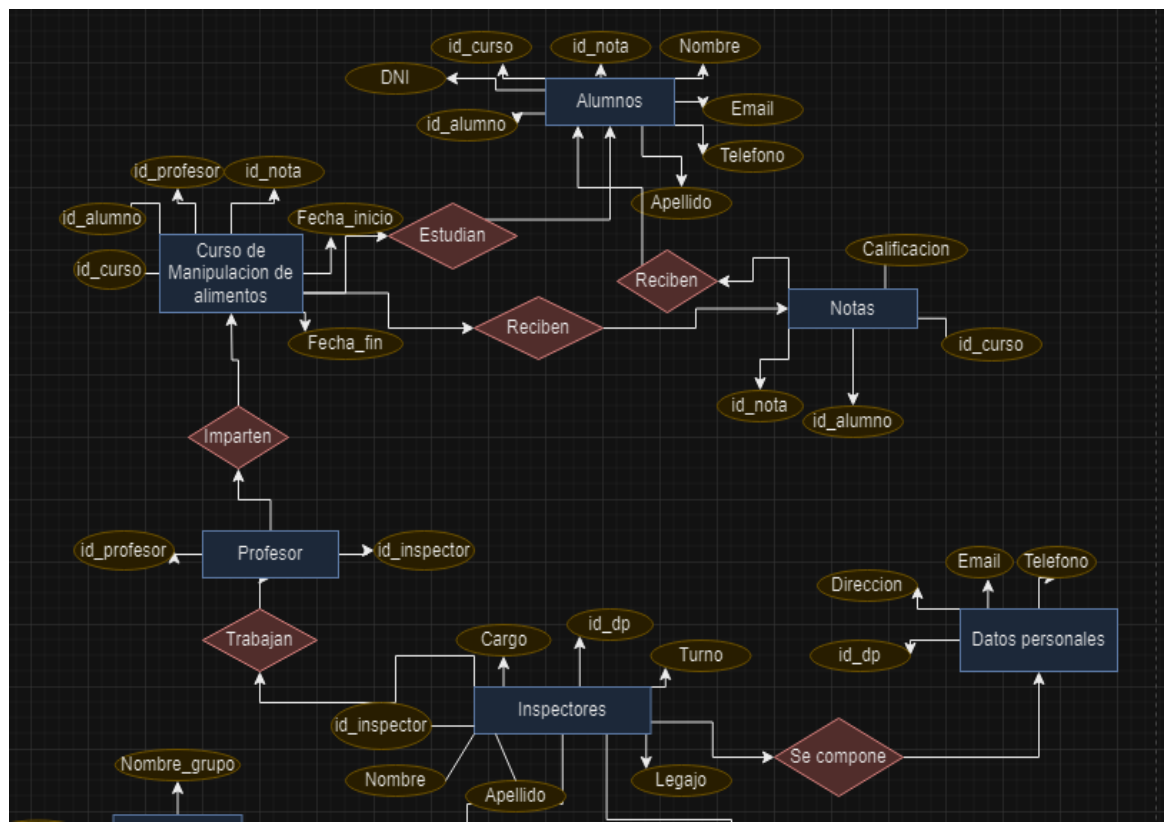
id_curso
id_nota
Nombre
DNI
Alumnos
Email
id_alumno
Telefono
id_profesor
id_nota
Apellido
id_alumno
Fecha_inicio
Estudian
Curso de Manipulacion de alimentos
Calificacion
id_curso
Reciben
Notas
Reciben
Fecha_fin
id_curso
id_nota
id_alumno
Imparten
id_profesor
Profesor
id_inspector
Email
Telefono
Direccion
Cargo
id_dp
Trabajan
Datos personales
Turno
id_dp
id_inspector
Inspectores
Se compone
Nombre_grupo
Nombre
Legajo
Apellido